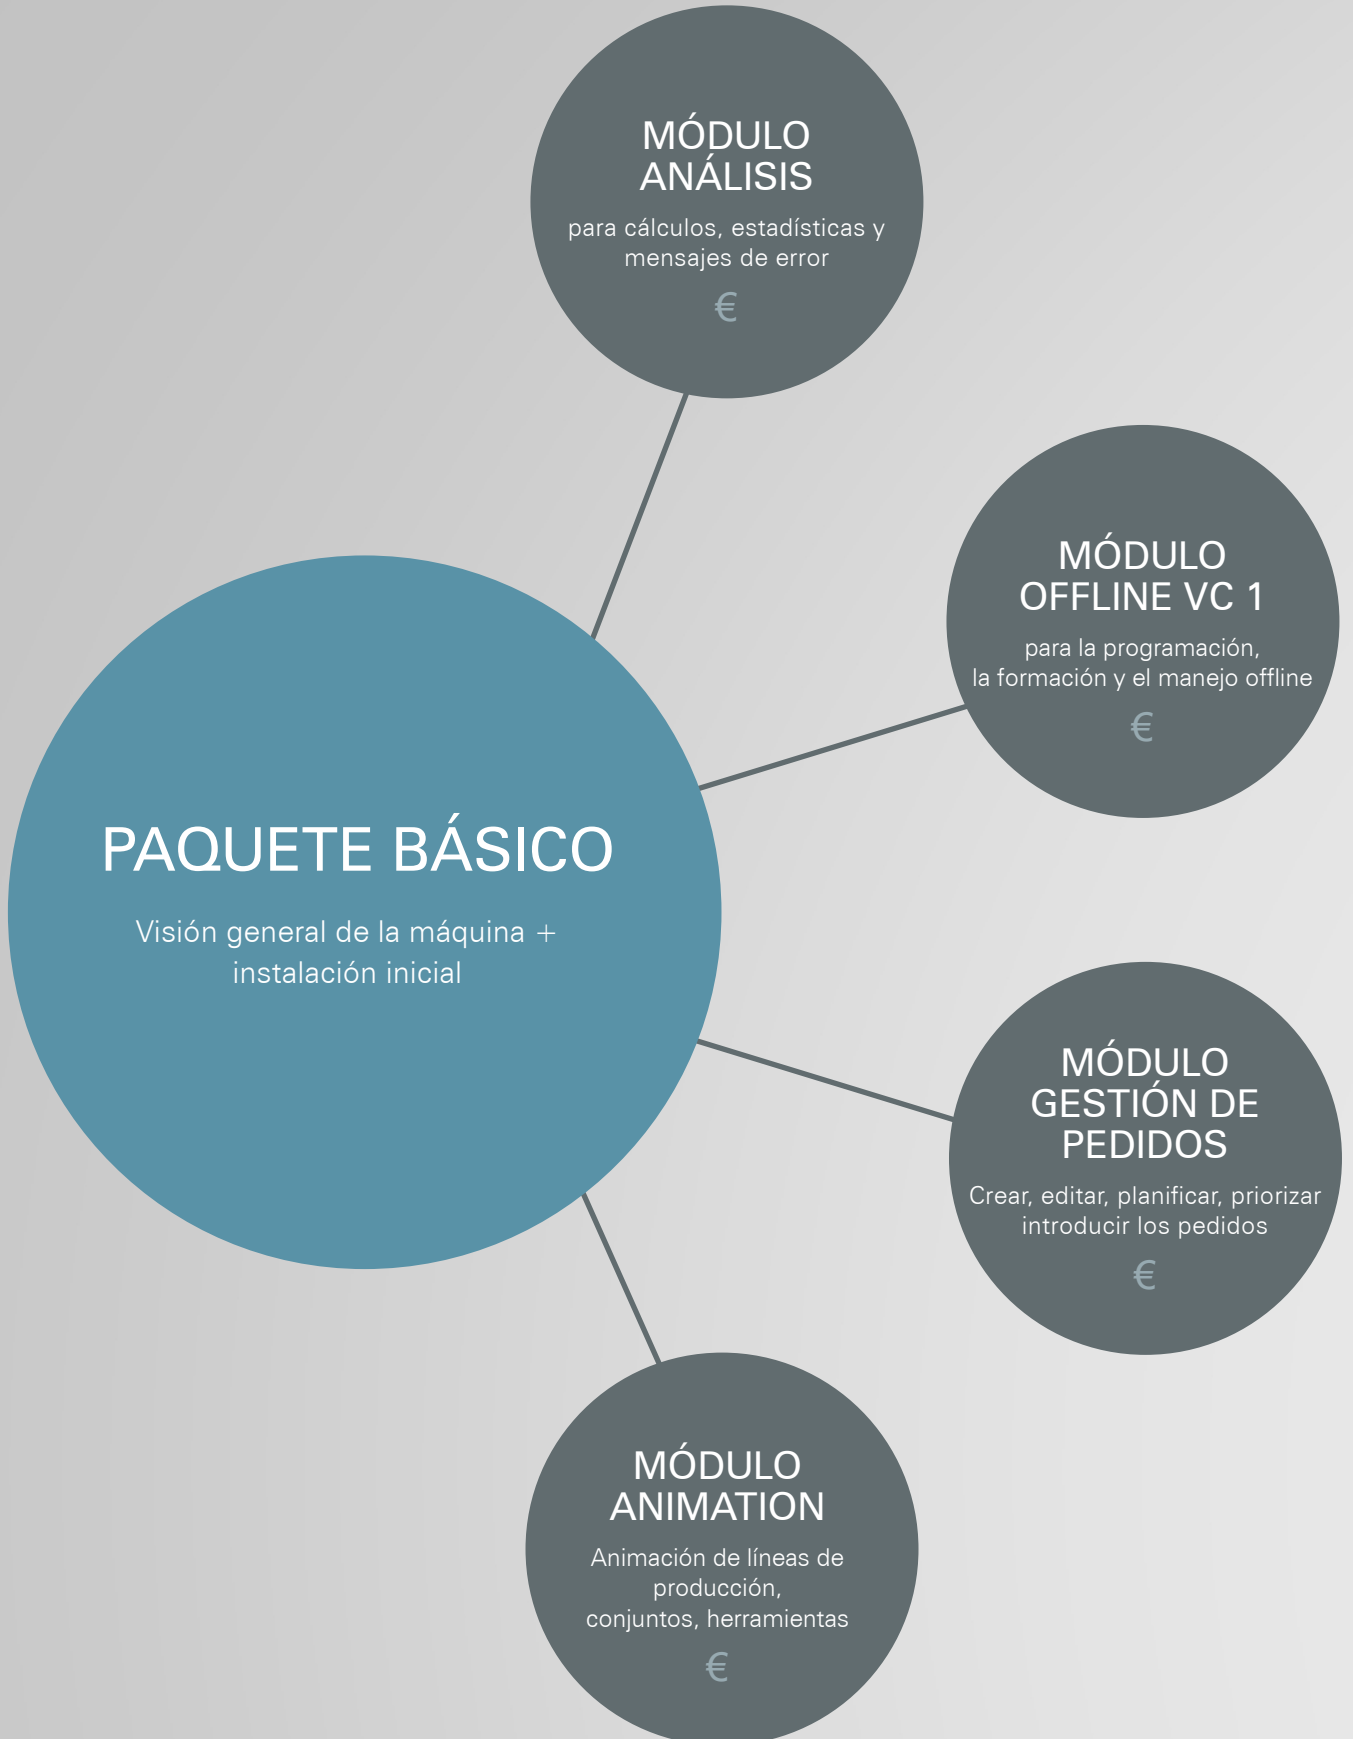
MÓDULO ANÁLISIS

para cálculos, estadísticas y mensajes de error

€

MÓDULO OFFLINE VC 1

para la programación, la formación y el manejo offline

€

PAQUETE BÁSICO

Visión general de la máquina + instalación inicial

MÓDULO GESTIÓN DE PEDIDOS

Crear, editar, planificar, priorizar introducir los pedidos

€

MÓDULO ANIMATION

Animación de líneas de producción, conjuntos, herramientas

€